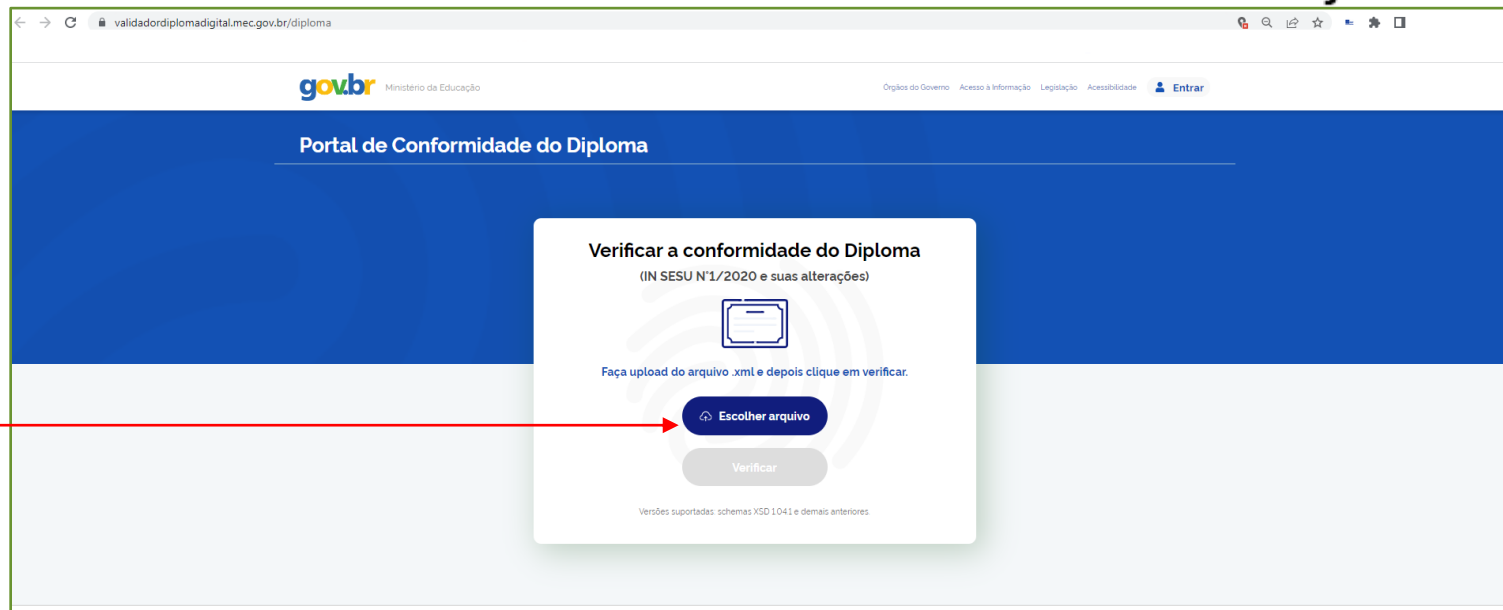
validadordiplomadigital.mec.gov.br/diploma

gov.br Ministério da Educação

Órgãos do Governo Acesso à Informação Legislação Acessibilidade Entrar

Portal de Conformidade do Diploma

Verificar a conformidade do Diploma

(IN SESU N°1/2020 e suas alterações)

Faça upload do arquivo .xml e depois clique em verificar.

Escolher arquivo

Verificar

Versões suportadas: schemas XSD 1.04.1 e demais anteriores.